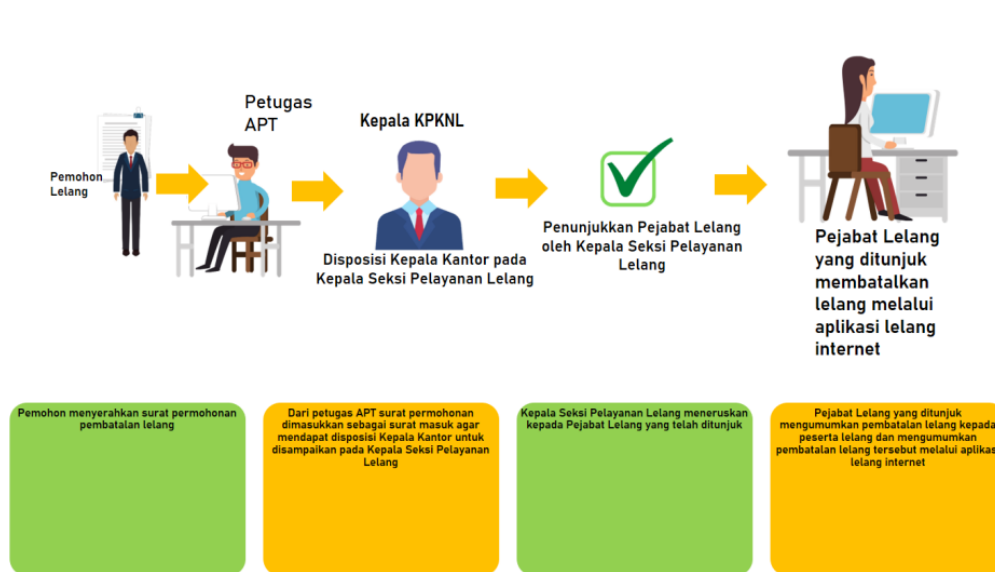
Petugas APT

Kepala KPKNL

Pemohon Lelang

Disposisi Kepala Kantor pada Kepala Seksi Pelayanan Lelang

Penunjukkan Pejabat Lelang oleh Kepala Seksi Pelayanan Lelang

Pejabat Lelang yang ditunjuk membatalkan lelang melalui aplikasi lelang internet

Pemohon menyerahkan surat permohonan pembatalan lelang

Dari petugas APT surat permohonan dimasukkan sebagai surat masuk agar mendapat disposisi Kepala Kantor untuk disampaikan pada Kepala Seksi Pelayanan Lelang

Kepala Seksi Pelayanan Lelang meneruskan kepada Pejabat Lelang yang telah ditunjuk

Pejabat Lelang yang ditunjuk mengumumkan pembatalan lelang kepada peserta lelang dan mengumumkan pembatalan lelang tersebut melalui aplikasi lelang internet